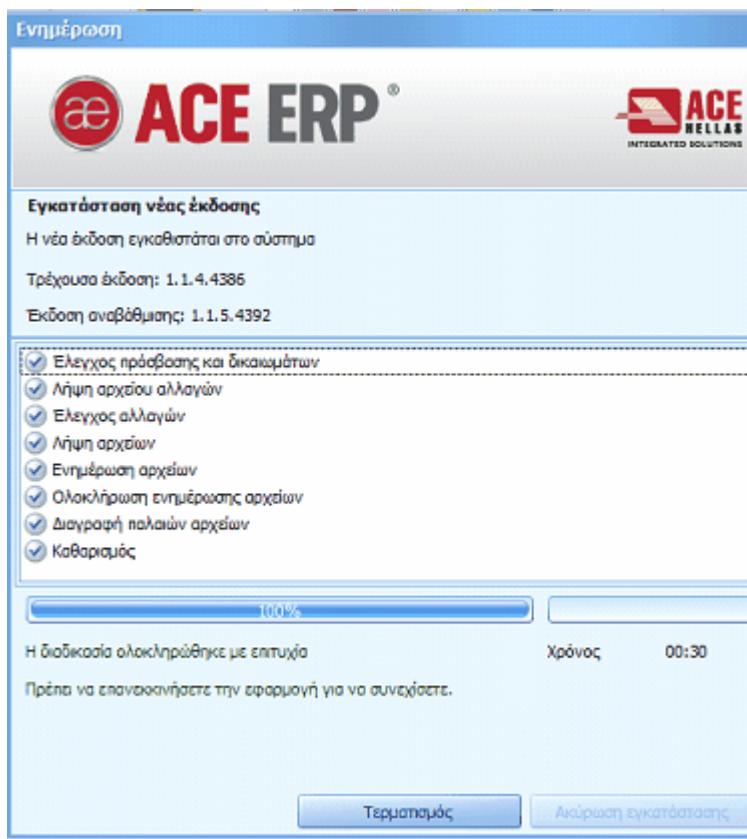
Ενημέρωση

æ ACE ERP®

ACE HELLAS INTEGRATED SOLUTIONS

Εγκατάσταση νέας έκδοσης

Η νέα έκδοση εγκαθιστάται στο σύστημα

Τρέχουσα έκδοση: 1.1.4.4386

Έκδοση αναβάθμισης: 1.1.5.4392

Έλεγχος πρόσβασης και δικαιωμάτων
Λήψη αρχείου αλλαγών
Έλεγχος αλλαγών
Λήψη αρχείων
Ενημέρωση αρχείων
Ολοκλήρωση ενημέρωσης αρχείων
Διαγραφή παλαιών αρχείων
Καθαρισμός

100%

Η διαδικασία ολοκληρώθηκε με επιτυχία

Χρόνος 00:30

Πρέπει να επανεκκινήσετε την εφαρμογή για να συνεχίσετε.

Τερματισμός

Ακύρωση εγκατάστασης